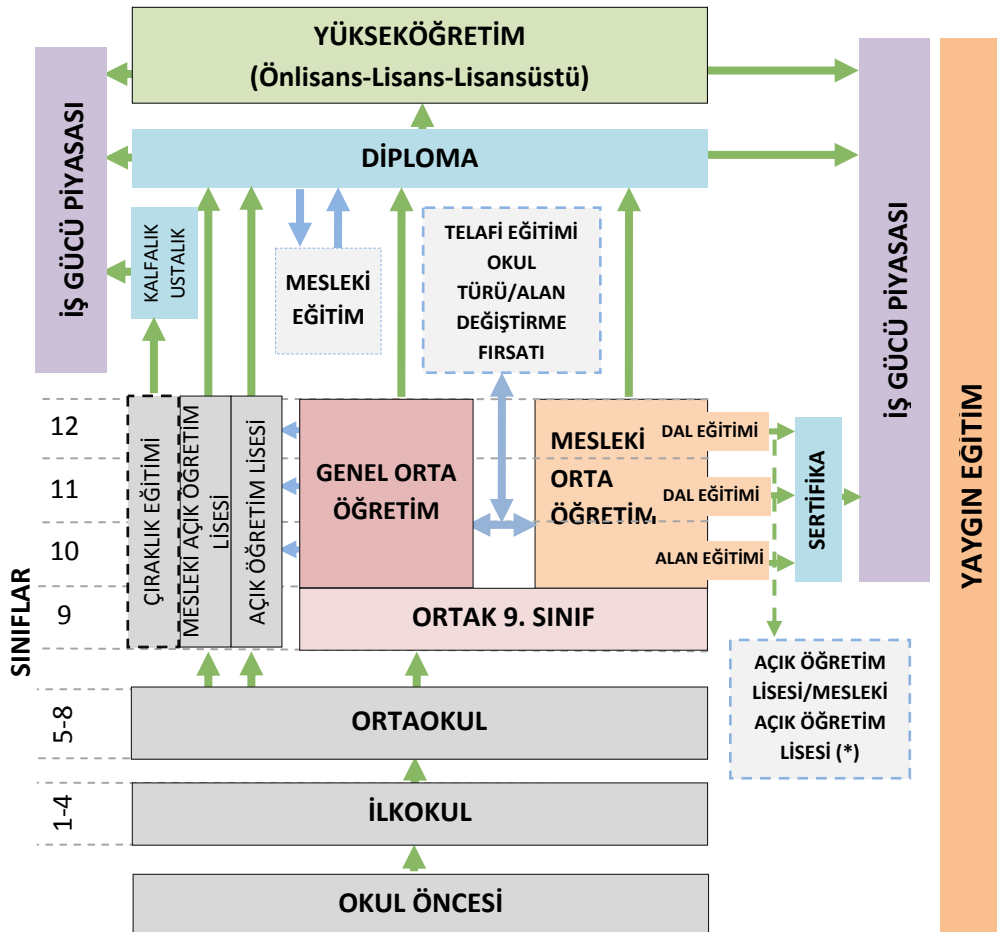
YÜKSEKÖĞRETİM
(Önlisans-Lisans-Lisansüstü)

İŞ GÜCÜ PİYASASI

DİPLOMA

KALFALIK
USTALIK

MESLEKİ
EĞİTİM

TELAFİ EĞİTİMİ
OKUL
TÜRÜ/ALAN
DEĞİŞTİRME
FIRSATI

İŞ GÜCÜ PİYASASI

YAYGIN EĞİTİM

12
11
10
9

SINIFLAR

ÇIRAKLIK EĞİTİMİ

MESLEKİ AÇIK ÖĞRETİM LİSESİ

AÇIK ÖĞRETİM LİSESİ

GENEL ORTA
ÖĞRETİM

MESLEKİ
ORTA
ÖĞRETİM

DAL EĞİTİMİ
DAL EĞİTİMİ
ALAN EĞİTİMİ

SERTİFİKA

ORTAK 9. SINIF

AÇIK ÖĞRETİM
LİSESİ/MESLEKİ
AÇIK ÖĞRETİM
LİSESİ (*)

5-8
ORTAOKUL

1-4
İLKOKUL

OKUL ÖNCESİ